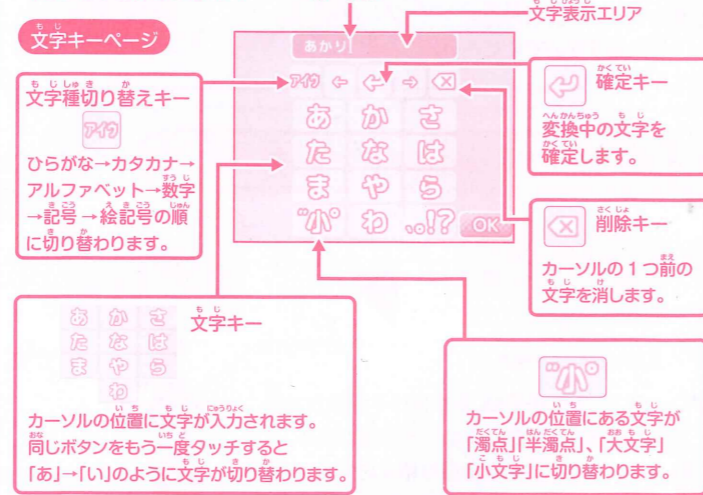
文字表示エリア

文字キーページ

あかり

アイウ ← ↵ → ⌫
あ か さ
た な は
ま や ら
゛小゜ わ 、。!? OK

文字種切り替えキー
アイウ
ひらがな→カタカナ→アルファベット→数字→記号→絵記号の順に切り替わります。

↵ 確定キー
変換中の文字を確定します。

⌫ 削除キー
カーソルの1つ前の文字を消します。

あ か さ
た な は
ま や ら
わ
文字キー
カーソルの位置に文字が入力されます。同じボタンをもう一度タッチすると「あ」→「い」のように文字が切り替わります。

゛小゜
カーソルの位置にある文字が「濁点」「半濁点」、「大文字」「小文字」に切り替わります。